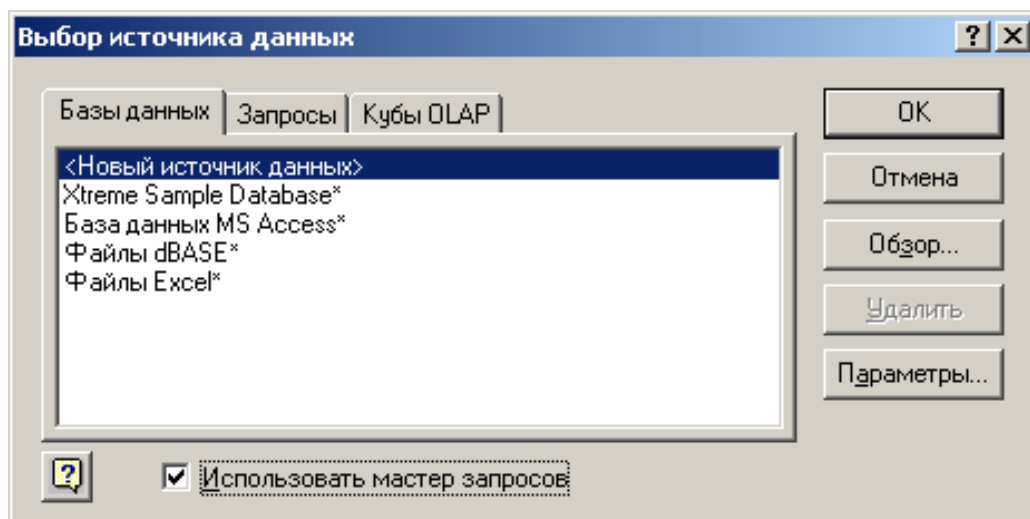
Выбор источника данных

?

Базы данных | Запросы | Кубы OLAP

<Новый источник данных>
Xtreme Sample Database*
База данных MS Access*
Файлы dBASE*
Файлы Excel*

OK

Отмена

Обзор...

Удалить

Параметры...

Использовать мастер запросов